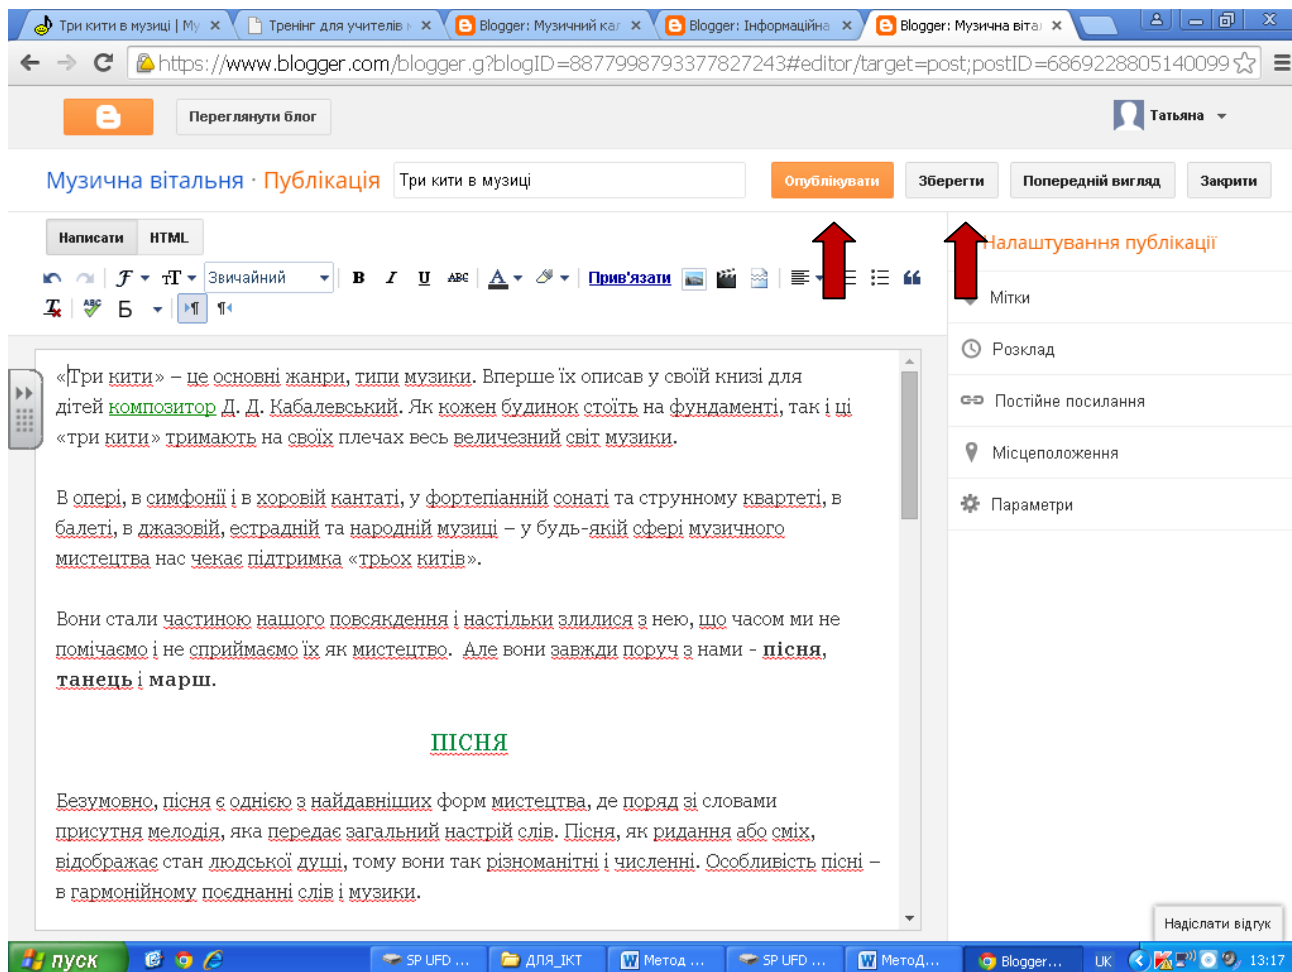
Три кити в музиці | Му ×
Тренінг для учителів ×
Blogger: Музичний ка ×
Blogger: Інформаційна ×
Blogger: Музична віта ×

https://www.blogger.com/blogger.g?blogID=8877998793377827243#editor/target=post;postID=6869228805140099

Переглянути блог

Тетяна

Музична вітальня · Публікація
Три кити в музиці
Опублікувати
Зберегти
Попередній вигляд
Закрити

Написати HTML

Звичайний
B I U ABC
Прив'язати
Б

Налаштування публікації
Мітки
Розклад
Постійне посилання
Місцеположення
Параметри

«Три кити» – це основні жанри, типи музики. Вперше їх описав у своїй книзі для дітей композитор Д. Д. Кабалевський. Як кожен будинок стоїть на фундаменті, так і ці «три кити» тримають на своїх плечах весь величезний світ музики.

В опері, в симфонії і в хоровій кантаті, у фортепіанній сонаті та струнному квартеті, в балеті, в джазовій, естрадній та народній музиці – у будь-якій сфері музичного мистецтва нас чекає підтримка «трьох китів».

Вони стали частиною нашого повсякдення і настільки злилися з нею, що часом ми не помічаємо і не сприймаємо їх як мистецтво. Але вони завжди поруч з нами - пісня, танець і марш.

ПІСНЯ

Безумовно, пісня є однією з найдавніших форм мистецтва, де поряд зі словами присутня мелодія, яка передає загальний настрій слів. Пісня, як ридання або сміх, відображає стан людської душі, тому вони так різноманітні і численні. Особливість пісні – в гармонійному поєднанні слів і музики.

Надіслати відгук

пуск
SP UFD ...
ДЛЯ_ІКТ
Метод ...
SP UFD ...
Метод...
Blogger...
UK
13:17